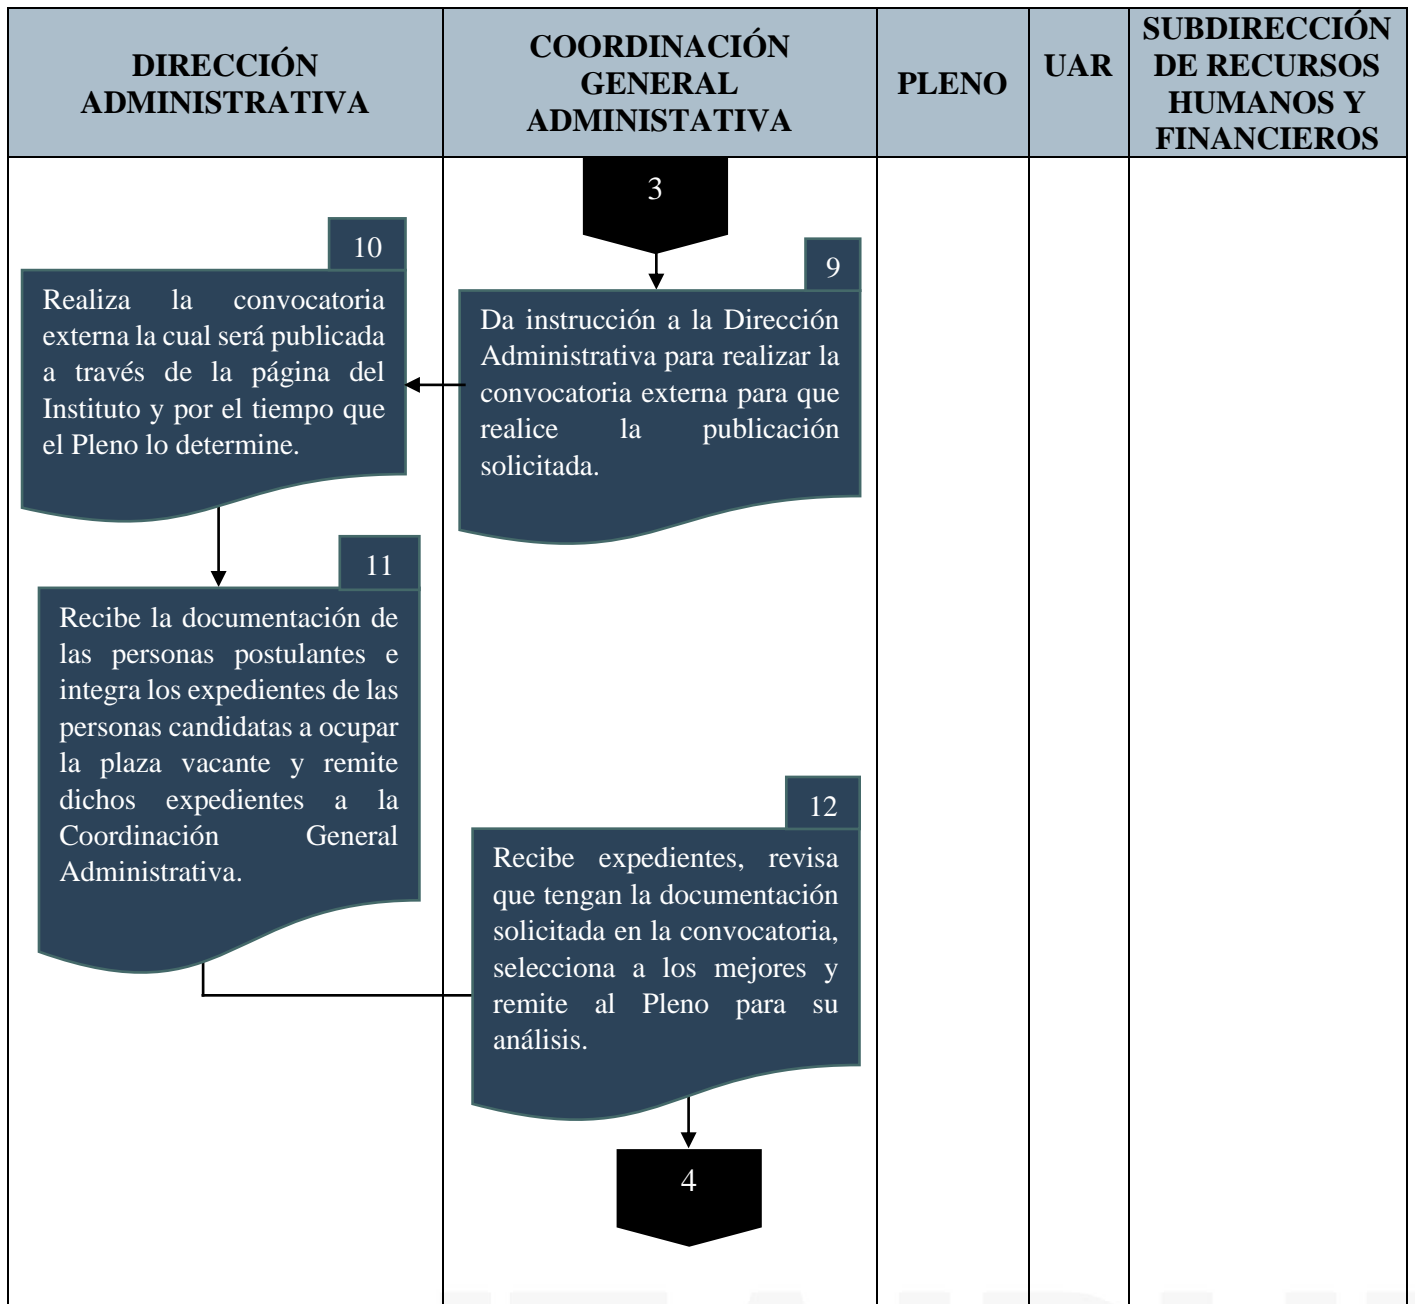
| DIRECCIÓN ADMINISTRATIVA | COORDINACIÓN GENERAL ADMINISTATIVA | PLENO | UAR | SUBDIRECCIÓN DE RECURSOS HUMANOS Y FINANCIEROS |
|---|---|---|---|---|

3

9

Da instrucción a la Dirección Administrativa para realizar la convocatoria externa para que realice la publicación solicitada.

10

Realiza la convocatoria externa la cual será publicada a través de la página del Instituto y por el tiempo que el Pleno lo determine.

11

Recibe la documentación de las personas postulantes e integra los expedientes de las personas candidatas a ocupar la plaza vacante y remite dichos expedientes a la Coordinación General Administrativa.

12

Recibe expedientes, revisa que tengan la documentación solicitada en la convocatoria, selecciona a los mejores y remite al Pleno para su análisis.

4